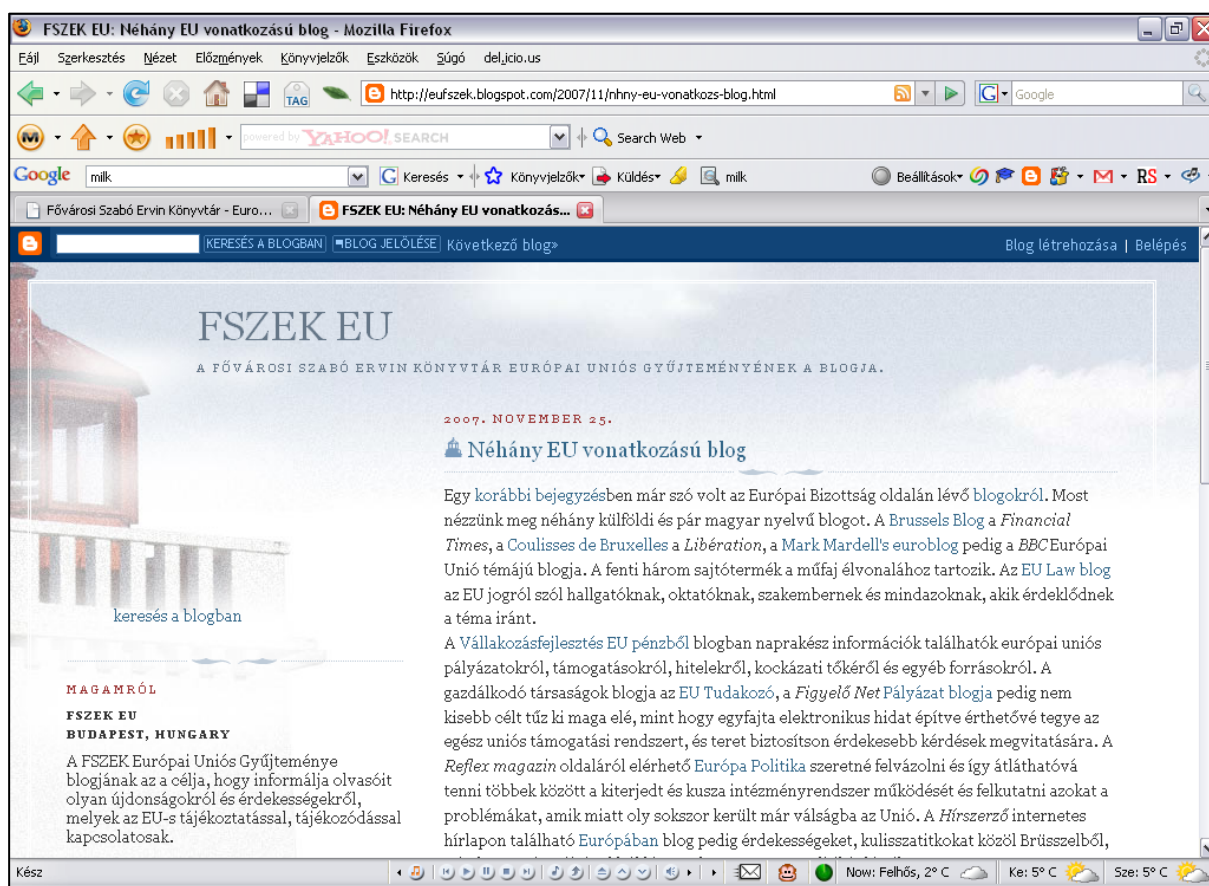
FSZEK EU: Néhány EU vonatkozású blog - Mozilla Firefox

Fájl Szerkesztés Nézet Előzmények Könyvjelzők Eszközök Súgó del.icio.us

TAG http://eufszek.blogspot.com/2007/11/nhny-eu-vonatkozs-blog.html Google

powered by YAHOO! SEARCH Search Web

Google milk Keresés Könyvjelzők Küldés milk Beállítások RS

Fővárosi Szabó Ervin Könyvtár - Euro... FSZEK EU: Néhány EU vonatkozás...

KERESÉS A BLOGBAN BLOG JELÖLÉSE Következő blog» Blog létrehozása | Belépés

FSZEK EU

A FŐVÁROSI SZABÓ ERVIN KÖNYVTÁR EURÓPAI UNIÓS GYŰJTEMÉNYÉNEK A BLOGJA.

2007. NOVEMBER 25.

Néhány EU vonatkozású blog

Egy korábbi bejegyzésben már szó volt az Európai Bizottság oldalán lévő blogokról. Most nézzünk meg néhány külföldi és pár magyar nyelvű blogot. A Brussels Blog a Financial Times, a Coulisses de Bruxelles a Libération, a Mark Mardell's euroblog pedig a BBC Európai Unió témájú blogja. A fenti három sajtótermék a műfaj élvonalához tartozik. Az EU Law blog az EU jogról szól hallgatóknak, oktatóknak, szakembernek és mindazoknak, akik érdeklődnek a téma iránt.
A Vállalkozásfejlesztés EU pénzből blogban naprakész információk találhatók európai uniós pályázatokról, támogatásokról, hitelekről, kockázati tőkéről és egyéb forrásokról. A gazdálkodó társaságok blogja az EU Tudakozó, a Figyelő Net Pályázat blogja pedig nem kisebb célt tűz ki maga elé, mint hogy egyfajta elektronikus hidat építve érthetővé tegye az egész uniós támogatási rendszert, és teret biztosítson érdekesebb kérdések megvitatására. A Reflex magazin oldaláról elérhető Európa Politika szeretné felvázolni és így átláthatóvá tenni többek között a kiterjedt és kusza intézményrendszer működését és felkutatni azokat a problémákat, amik miatt oly sokszor került már válságba az Unió. A Hírszerző internetes hírlapon található Európában blog pedig érdekességeket, kulisszatitkokat közöl Brüsszelből,

keresés a blogban

MAGAMRÓL

FSZEK EU
BUDAPEST, HUNGARY

A FSZEK Európai Uniós Gyűjteménye blogjának az a célja, hogy informálja olvasóit olyan újdonságokról és érdekességekről, melyek az EU-s tájékoztatással, tájékozódással kapcsolatosak.

Kész Now: Felhős, 2° C Ke: 5° C Sze: 5° C